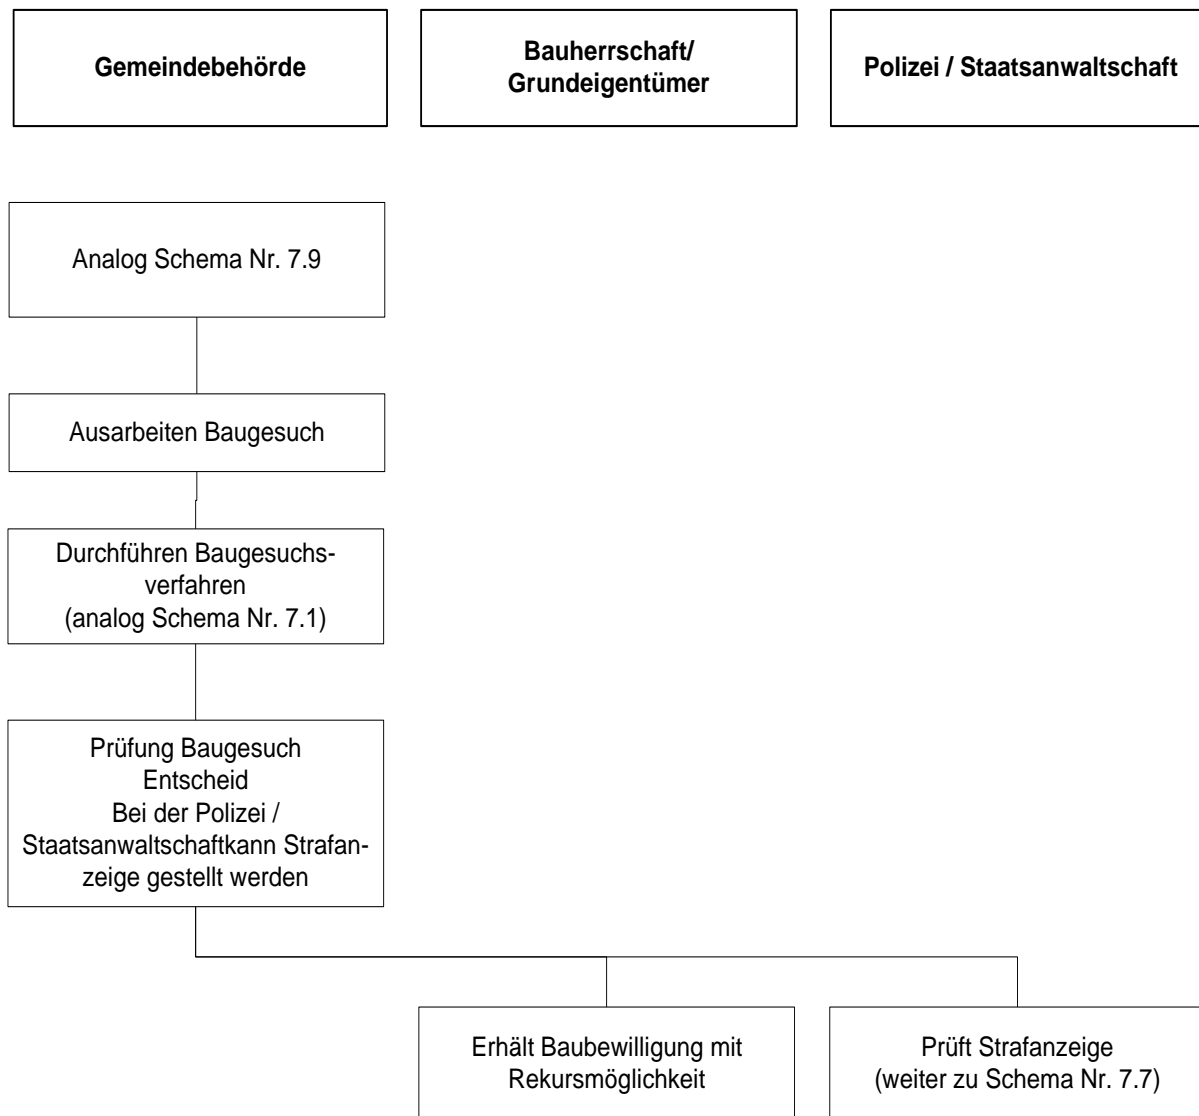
Gemeindebehörde

Bauherrschaft/ Grundeigentümer

Polizei / Staatsanwaltschaft

Analog Schema Nr. 7.9

Ausarbeiten Baugesuch

Durchführen Baugesuchsverfahren (analog Schema Nr. 7.1)

Prüfung Baugesuch
Entscheid
Bei der Polizei / Staatsanwaltschaftkann Strafanzeige gestellt werden

Erhält Baubewilligung mit Rekursmöglichkeit

Prüft Strafanzeige (weiter zu Schema Nr. 7.7)